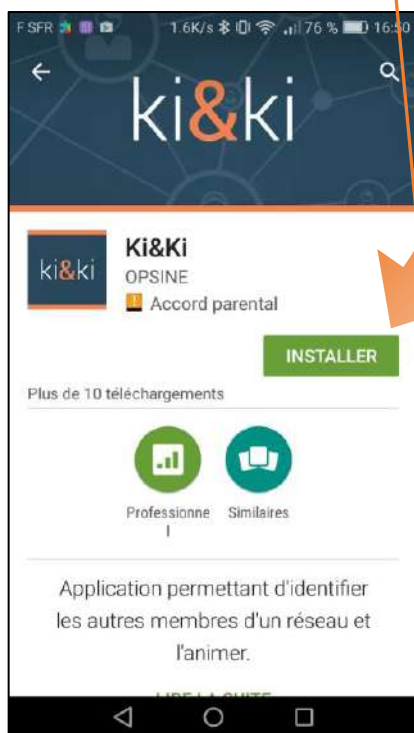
F SFR 1.6K/s 76 % 16:50

ki&ki

ki&ki

Ki&Ki
OPSINE
Accord parental

INSTALLER

Plus de 10 téléchargements

Professionnel
Similaires

Application permettant d'identifier les autres membres d'un réseau et l'animer.

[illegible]